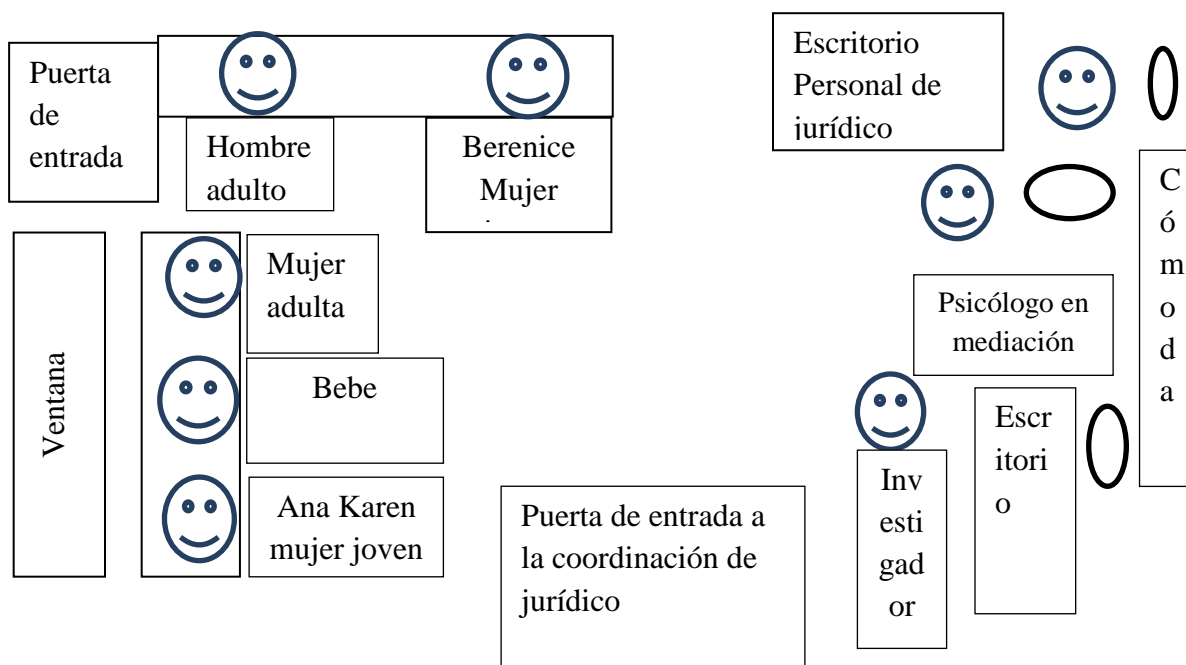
Puerta de entrada

Hombre adulto

Berenice Mujer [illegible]

Escritorio Personal de jurídico

Ventana

Mujer adulta

Bebe

Ana Karen mujer joven

Cómoda

Psicólogo en mediación

Escritorio

Investigador

Puerta de entrada a la coordinación de jurídico